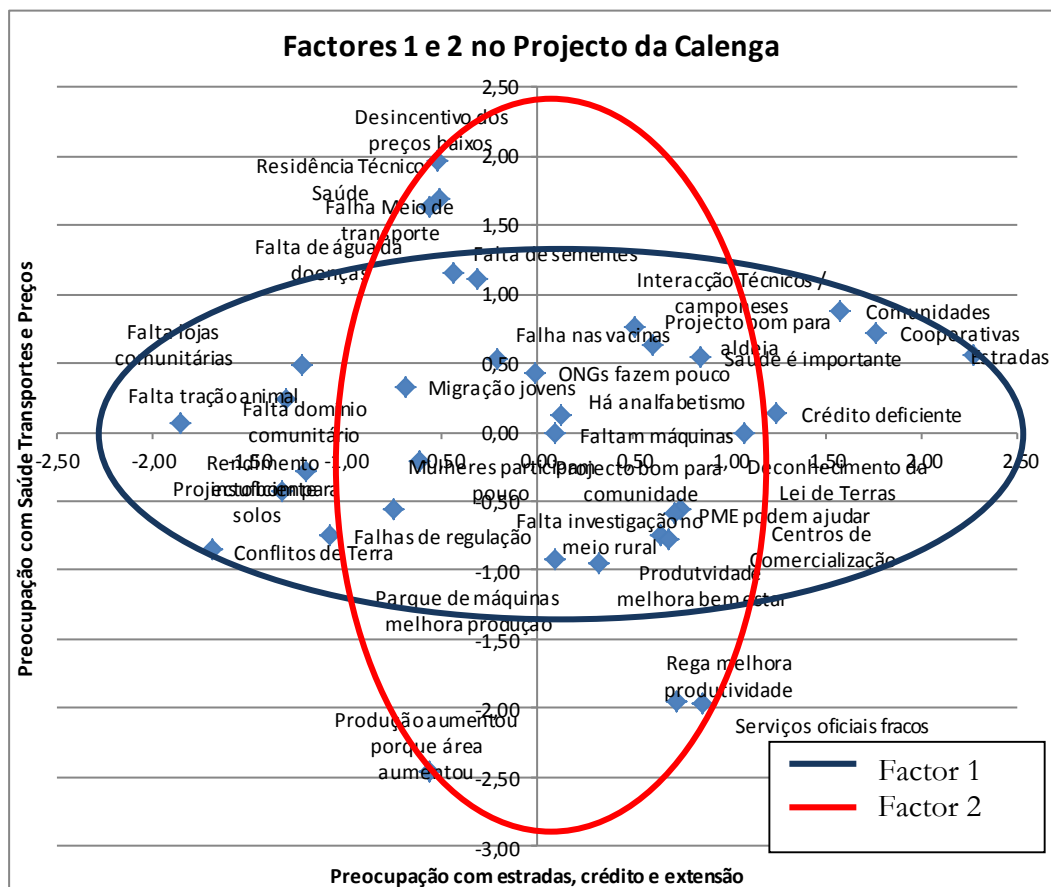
Factores 1 e 2 no Projecto da Calenga

Desincentivo dos preços baixos
Residência Técnico Saúde
Falha Meio de transporte
Falta de água da doenças
Falta de sementes
Interacção Técnicos / camponeses
Comunidades
Cooperativas
Estradas
Falta lojas comunitárias
Falha nas vacinas
Projecto bom para aldeia
Saúde é importante
ONGs fazem pouco
Falta tração animal
Migração jovens
Falta domínio comunitário
Há analfabetismo
Crédito deficiente
Faltam máquinas
Rendimento insuficiente
Projecto bom para solos
Mulheres participam pouco
Projecto bom para comunidade
Deconhecimento de Lei de Terras
Falhas de regulação
Falta investigação no meio rural
PME podem ajudar
Centros de Comercialização
Conflitos de Terra
Produtvidade melhora bem estar
Parque de máquinas melhora produção
Rega melhora produtividade
Serviços oficiais fracos
Produção aumentou porque área aumentou

2,50
2,00
1,50
1,00
0,50
0,00
-0,50
-1,00
-1,50
-2,00
-2,50
-3,00
-2,50
-2,00
-1,50
-1,00
-0,50
0,00
0,50
1,00
1,50
2,00
2,50

Preocupação com Saúde Transportes e Preços
Preocupação com estradas, crédito e extensão

Factor 1
Factor 2